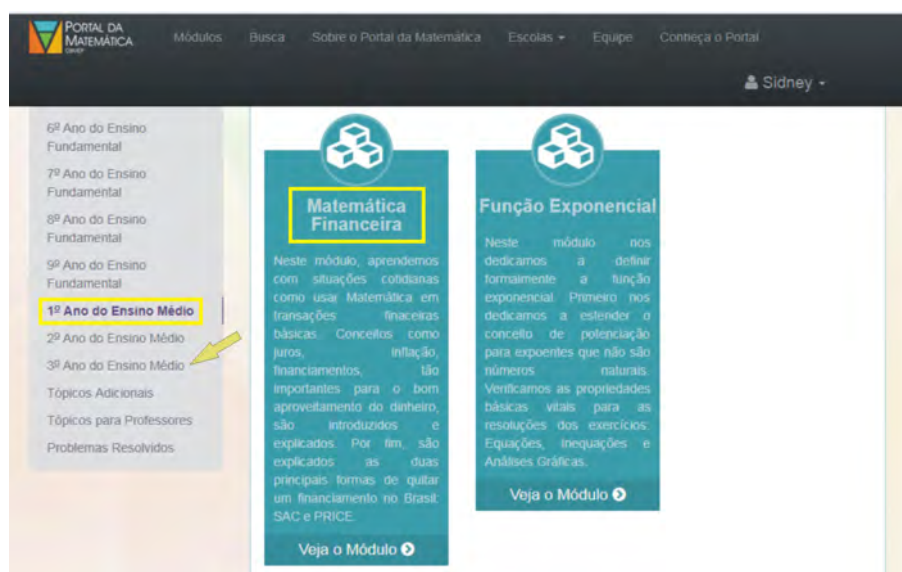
PORTAL DA MATEMÁTICA OBMEP

Módulos Busca Sobre o Portal da Matemática Escolas Equipe Conheça o Portal

Sidney

6º Ano do Ensino Fundamental

7º Ano do Ensino Fundamental

8º Ano do Ensino Fundamental

9º Ano do Ensino Fundamental

1º Ano do Ensino Médio

2º Ano do Ensino Médio

3º Ano do Ensino Médio

Tópicos Adicionais

Tópicos para Professores

Problemas Resolvidos

Matemática Financeira

Neste módulo, aprendemos com situações cotidianas como usar Matemática em transações fnaceiras básicas. Conceitos como juros, inflação, financiamentos, tão importantes para o bom aproveitamento do dinheiro, são introduzidos e explicados. Por fim, são explicados as duas principais formas de quitar um financiamento no Brasil: SAC e PRICE.

Veja o Módulo

Função Exponencial

Neste módulo nos dedicamos a definir formalmente a função exponencial. Primeiro nos dedicamos a estender o conceito de potenciação para expoentes que não são números naturais. Verificamos as propriedades básicas vitais para as resoluções dos exercícios: Equações, Inequações e Análises Gráficas.

Veja o Módulo